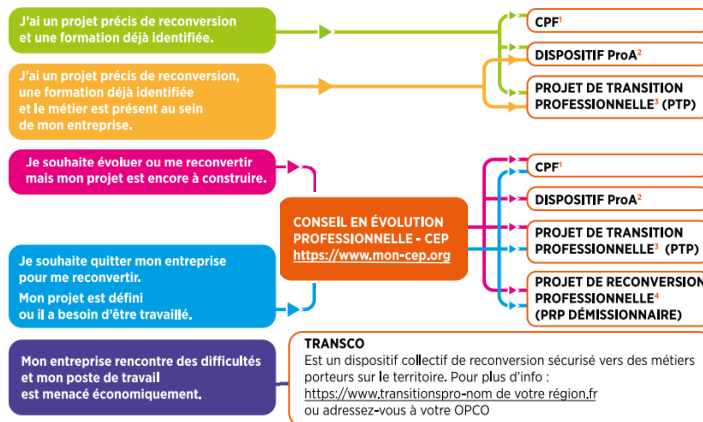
J'ai un projet précis de reconversion et une formation déjà identifiée.

J'ai un projet précis de reconversion, une formation déjà identifiée et le métier est présent au sein de mon entreprise.

CPF$^1$

DISPOSITIF ProA$^2$

PROJET DE TRANSITION PROFESSIONNELLE$^3$ (PTP)

Je souhaite évoluer ou me reconvertir mais mon projet est encore à construire.

Je souhaite quitter mon entreprise pour me reconvertir. Mon projet est défini ou il a besoin d'être travaillé.

CONSEIL EN ÉVOLUTION PROFESSIONNELLE - CEP https://www.mon-cep.org

CPF$^1$

DISPOSITIF ProA$^2$

PROJET DE TRANSITION PROFESSIONNELLE$^3$ (PTP)

PROJET DE RECONVERSION PROFESSIONNELLE$^4$ (PRP DÉMISSIONNAIRE)

Mon entreprise rencontre des difficultés et mon poste de travail est menacé économiquement.

TRANSCO
Est un dispositif collectif de reconversion sécurisé vers des métiers porteurs sur le territoire. Pour plus d'info : https://www.transitionspro-nom de votre région.fr ou adressez-vous à votre OPCO